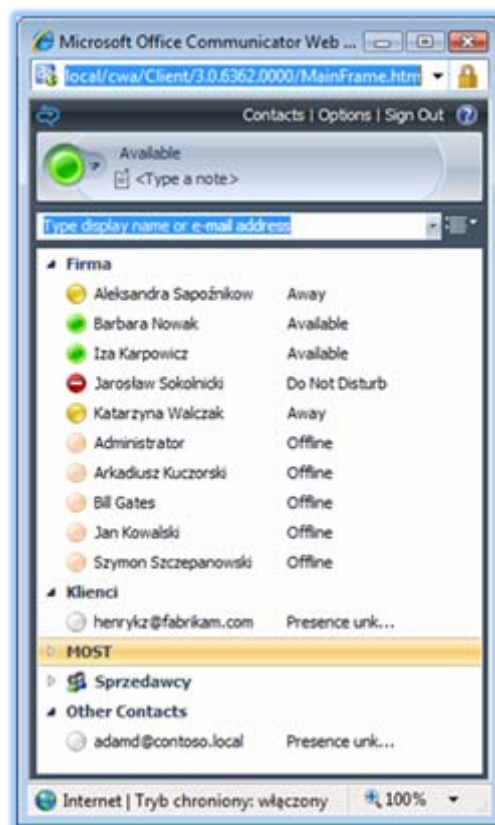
Microsoft Office Communicator Web ...

local/cwa/Client/3.0.6362.0000/MainFrame.htm

Contacts | Options | Sign Out

Available
<Type a note>

Type display name or e-mail address

Firma

| | |
|---|---|
| Aleksandra Sapożnikow | Away |
| Barbara Nowak | Available |
| Iza Karpowicz | Available |
| Jarosław Sokolnicki | Do Not Disturb |
| Katarzyna Walczak | Away |
| Administrator | Offline |
| Arkadiusz Kuczorski | Offline |
| Bill Gates | Offline |
| Jan Kowalski | Offline |
| Szymon Szczepanowski | Offline |

Klienci

| | |
|---|---|
| henrykz@fabrikam.com | Presence unk... |

MOST

Sprzedawcy

Other Contacts

| | |
|---|---|
| adamd@contoso.local | Presence unk... |

Internet | Tryb chroniony: włączony 100%